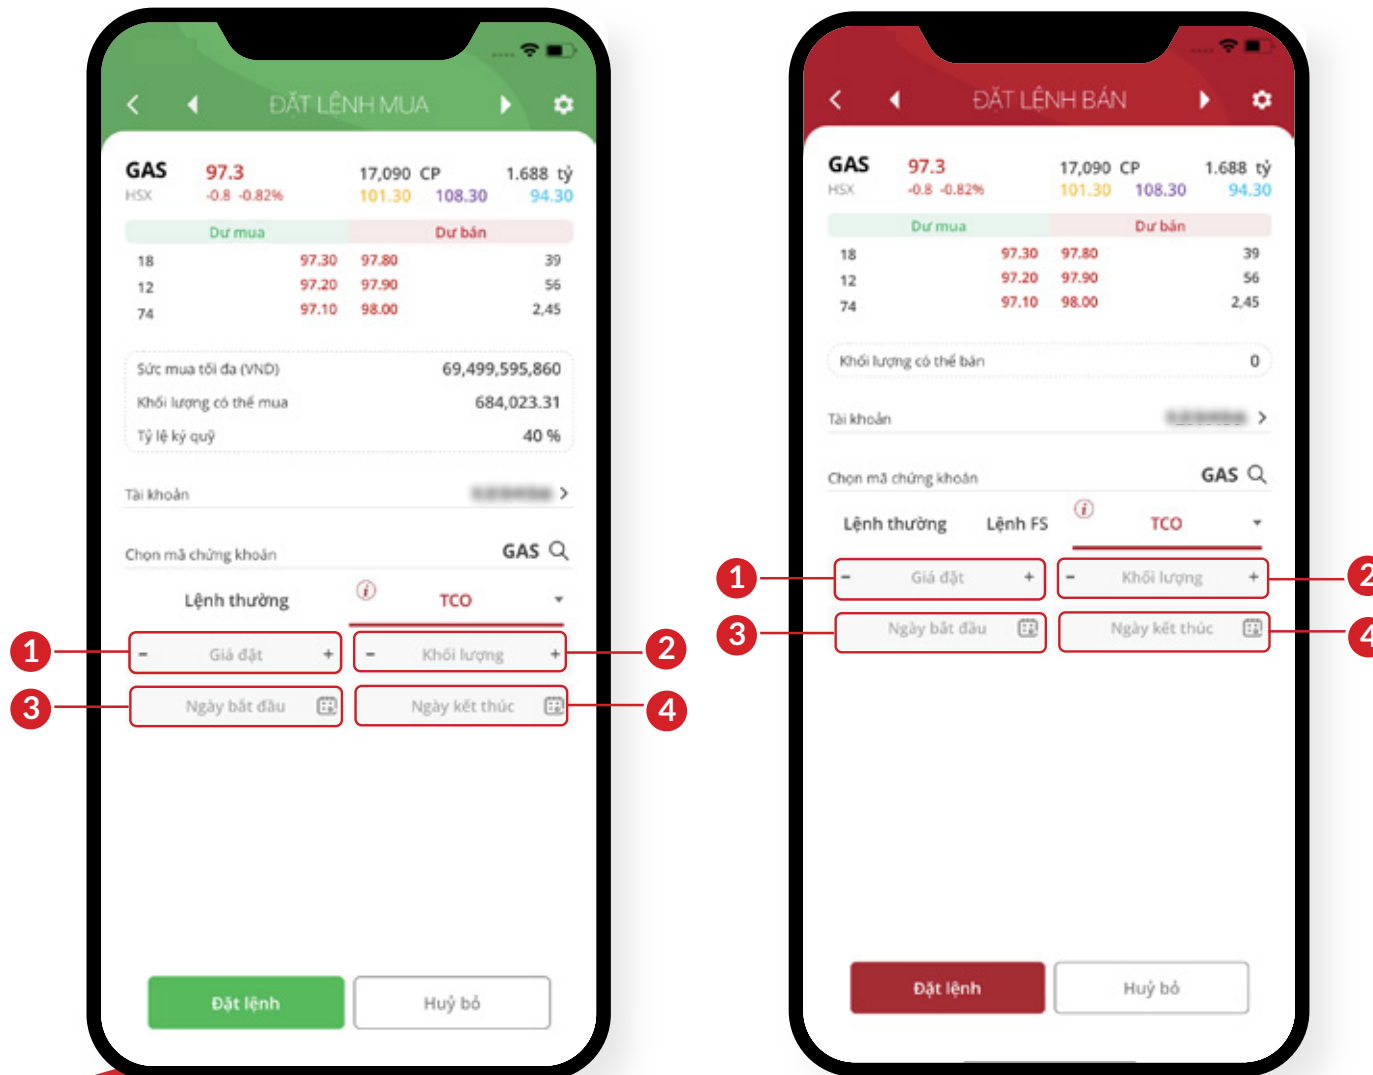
ĐẶT LỆNH MUA

GAS 97.3
HSX -0.8 -0.82%
17,090 CP 1.688 tỷ
101.30 108.30 94.30

| Dư mua | | Dư bán | |
|---|---|---|---|
| 18 | 97.30 | 97.80 | 39 |
| 12 | 97.20 | 97.90 | 56 |
| 74 | 97.10 | 98.00 | 2,45 |

Sức mua tối đa (VND) 69,499,595,860
Khối lượng có thể mua 684,023.31
Tỷ lệ ký quỹ 40 %

Tài khoản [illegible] >

Chọn mã chứng khoán GAS

Lệnh thường TCO

1 - Giá đặt +
2 - Khối lượng +
3 Ngày bắt đầu
4 Ngày kết thúc

Đặt lệnh Huỷ bỏ

ĐẶT LỆNH BÁN

GAS 97.3
HSX -0.8 -0.82%
17,090 CP 1.688 tỷ
101.30 108.30 94.30

| Dư mua | | Dư bán | |
|---|---|---|---|
| 18 | 97.30 | 97.80 | 39 |
| 12 | 97.20 | 97.90 | 56 |
| 74 | 97.10 | 98.00 | 2,45 |

Khối lượng có thể bán 0

Tài khoản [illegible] >

Chọn mã chứng khoán GAS

Lệnh thường Lệnh FS TCO

1 - Giá đặt +
2 - Khối lượng +
3 Ngày bắt đầu
4 Ngày kết thúc

Đặt lệnh Huỷ bỏ